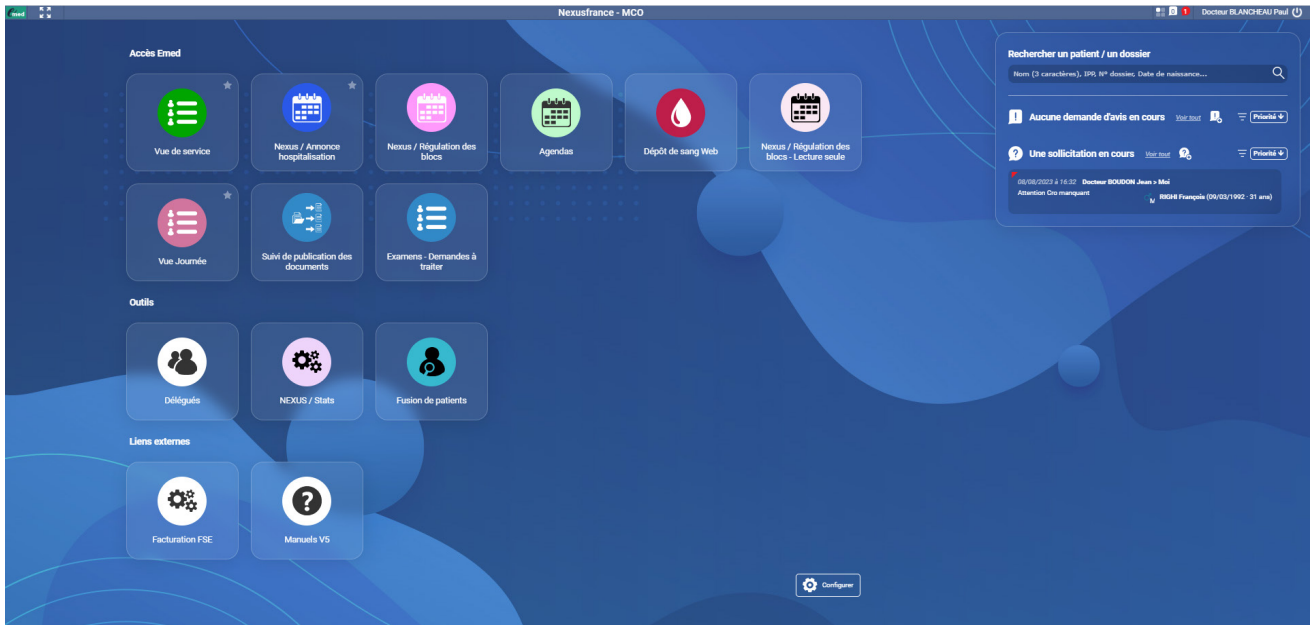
Emed

Nexusfrance - MCO

0 1 Docteur BLANCHEAU Paul

Accès Emed

Vue de service

Nexus / Annonce hospitalisation

Nexus / Régulation des blocs

Agendas

Dépôt de sang Web

Nexus / Régulation des blocs - Lecture seule

Vue Journée

Suivi de publication des documents

Examens - Demandes à traiter

Outils

Délégués

NEXUS / Stats

Fusion de patients

Liens externes

Facturation FSE

Manuels V5

Configurer

Rechercher un patient / un dossier

Nom (3 caractères), IPP, N° dossier, Date de naissance...

Aucune demande d'avis en cours Voir tout Priorité

Une sollicitation en cours Voir tout Priorité

08/08/2023 à 16:32 Docteur BOUDON Jean > Moi

Attention Cro manquant

RIGHI François (09/03/1992 - 31 ans)